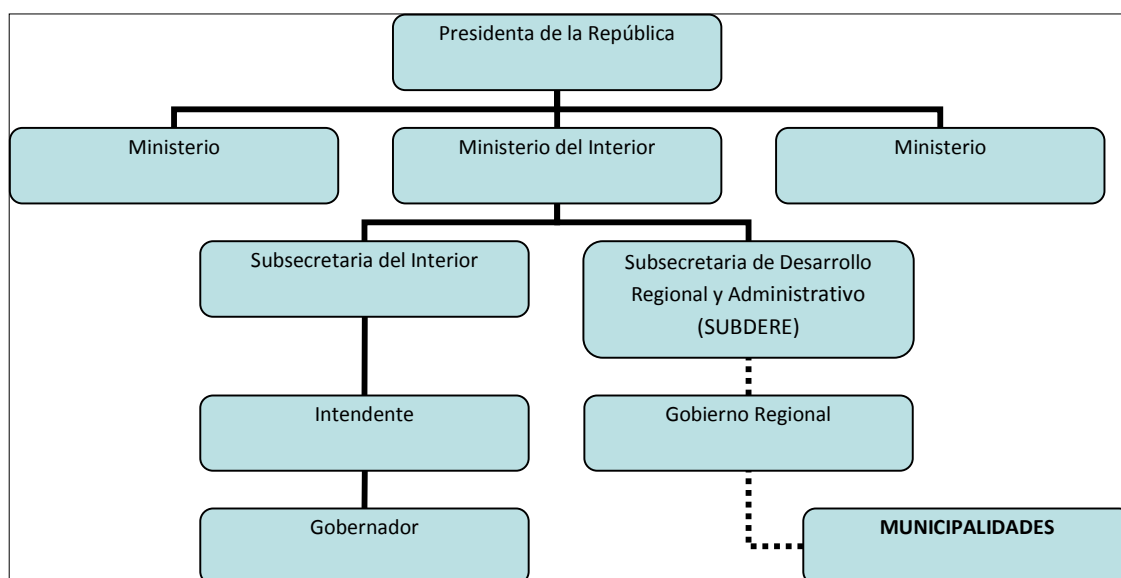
Presidenta de la República

Ministerio

Ministerio del Interior

Ministerio

Subsecretaria del Interior

Subsecretaria de Desarrollo Regional y Administrativo (SUBDERE)

Intendente

Gobierno Regional

Gobernador

**MUNICIPALIDADES**